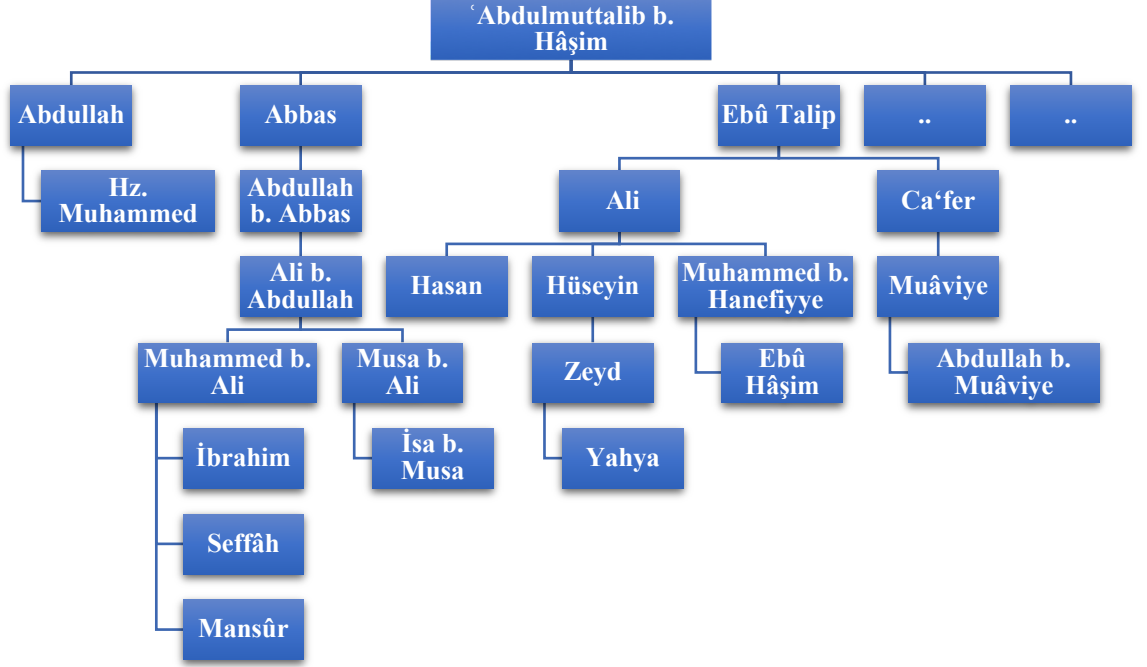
ʿAbdulmuttalib b. Hâşim

Abdullah

Hz. Muhammed

Abbas

Abdullah b. Abbas

Ali b. Abdullah

Muhammed b. Ali

İbrahim

Seffâh

Mansûr

Musa b. Ali

İsa b. Musa

Ebû Talip

Ali

Hasan

Hüseyin

Zeyd

Yahya

Muhammed b. Hanefiyye

Ebû Hâşim

Ca‘fer

Muâviye

Abdullah b. Muâviye

..

..